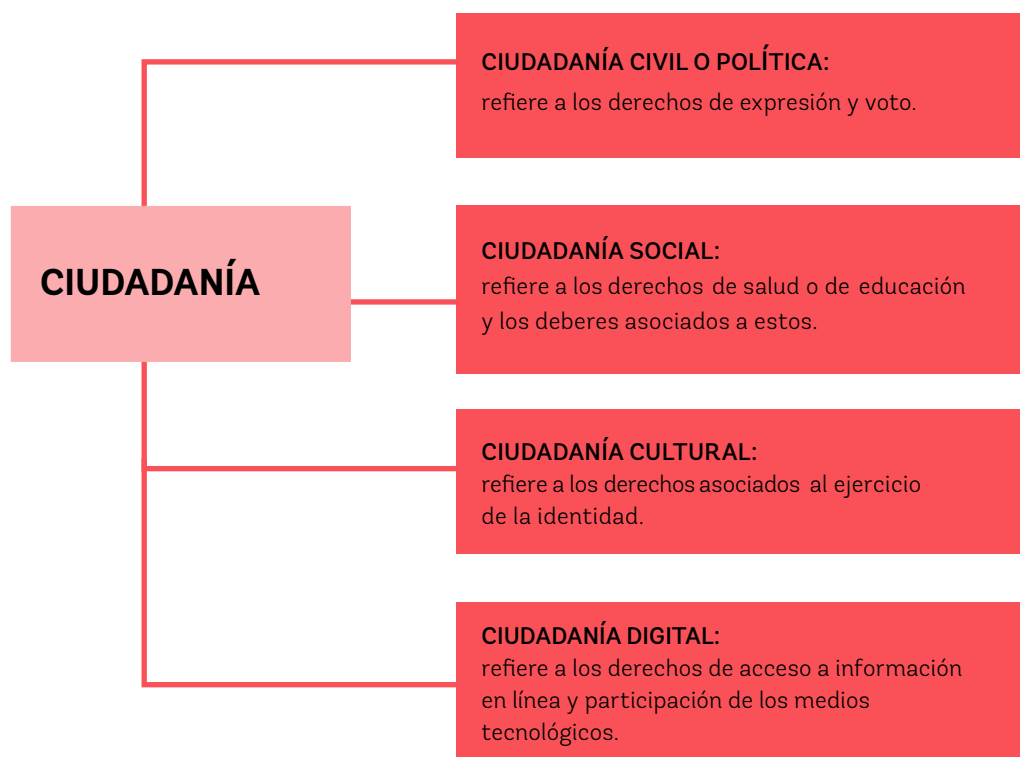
CIUDADANÍA

CIUDADANÍA CIVIL O POLÍTICA:
refiere a los derechos de expresión y voto.

CIUDADANÍA SOCIAL:
refiere a los derechos de salud o de educación y los deberes asociados a estos.

CIUDADANÍA CULTURAL:
refiere a los derechos asociados al ejercicio de la identidad.

CIUDADANÍA DIGITAL:
refiere a los derechos de acceso a información en línea y participación de los medios tecnológicos.